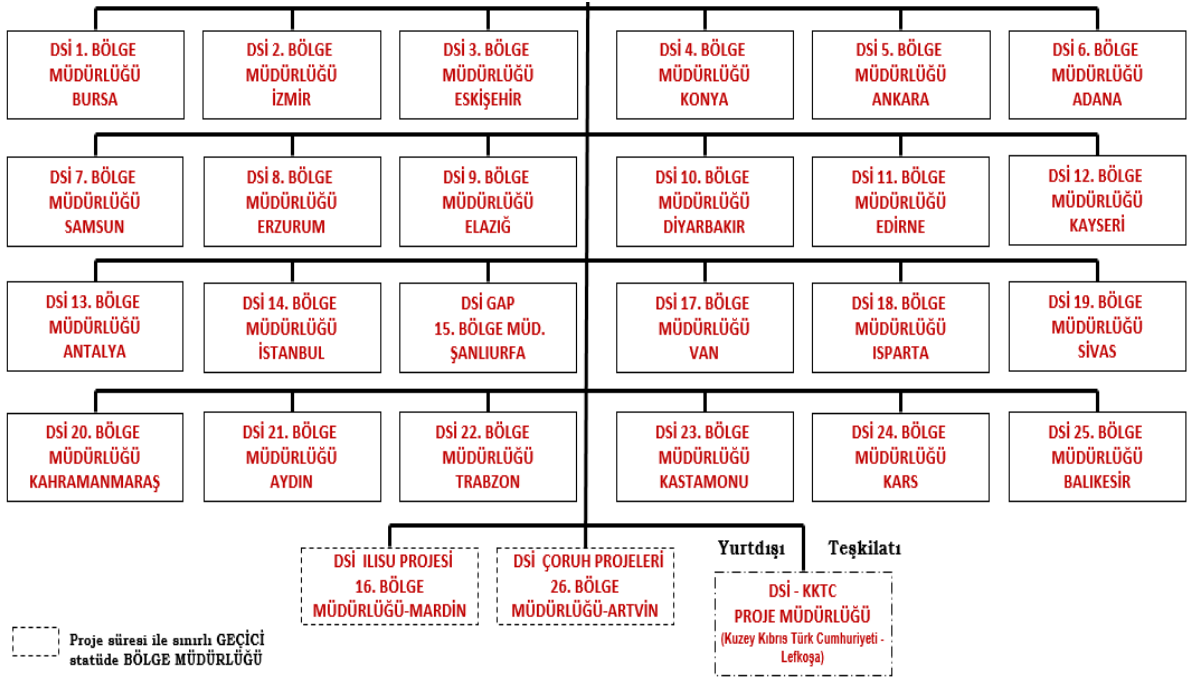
DSİ 1. BÖLGE MÜDÜRLÜĞÜ BURSA

DSİ 2. BÖLGE MÜDÜRLÜĞÜ İZMİR

DSİ 3. BÖLGE MÜDÜRLÜĞÜ ESKİŞEHİR

DSİ 4. BÖLGE MÜDÜRLÜĞÜ KONYA

DSİ 5. BÖLGE MÜDÜRLÜĞÜ ANKARA

DSİ 6. BÖLGE MÜDÜRLÜĞÜ ADANA

DSİ 7. BÖLGE MÜDÜRLÜĞÜ SAMSUN

DSİ 8. BÖLGE MÜDÜRLÜĞÜ ERZURUM

DSİ 9. BÖLGE MÜDÜRLÜĞÜ ELAZIĞ

DSİ 10. BÖLGE MÜDÜRLÜĞÜ DİYARBAKIR

DSİ 11. BÖLGE MÜDÜRLÜĞÜ EDİRNE

DSİ 12. BÖLGE MÜDÜRLÜĞÜ KAYSERİ

DSİ 13. BÖLGE MÜDÜRLÜĞÜ ANTALYA

DSİ 14. BÖLGE MÜDÜRLÜĞÜ İSTANBUL

DSİ GAP 15. BÖLGE MÜD. ŞANLIURFA

DSİ 17. BÖLGE MÜDÜRLÜĞÜ VAN

DSİ 18. BÖLGE MÜDÜRLÜĞÜ ISPARTA

DSİ 19. BÖLGE MÜDÜRLÜĞÜ SİVAS

DSİ 20. BÖLGE MÜDÜRLÜĞÜ KAHRAMANMARAŞ

DSİ 21. BÖLGE MÜDÜRLÜĞÜ AYDIN

DSİ 22. BÖLGE MÜDÜRLÜĞÜ TRABZON

DSİ 23. BÖLGE MÜDÜRLÜĞÜ KASTAMONU

DSİ 24. BÖLGE MÜDÜRLÜĞÜ KARS

DSİ 25. BÖLGE MÜDÜRLÜĞÜ BALIKESİR

DSİ ILISU PROJESİ 16. BÖLGE MÜDÜRLÜĞÜ-MARDİN

DSİ ÇORUH PROJELERİ 26. BÖLGE MÜDÜRLÜĞÜ-ARTVİN

Yurtdışı Teşkilatı

DSİ - KKTC PROJE MÜDÜRLÜĞÜ (Kuzey Kıbrıs Türk Cumhuriyeti - Lefkoşa)

Proje süresi ile sınırlı GEÇİCİ statüde BÖLGE MÜDÜRLÜĞÜ